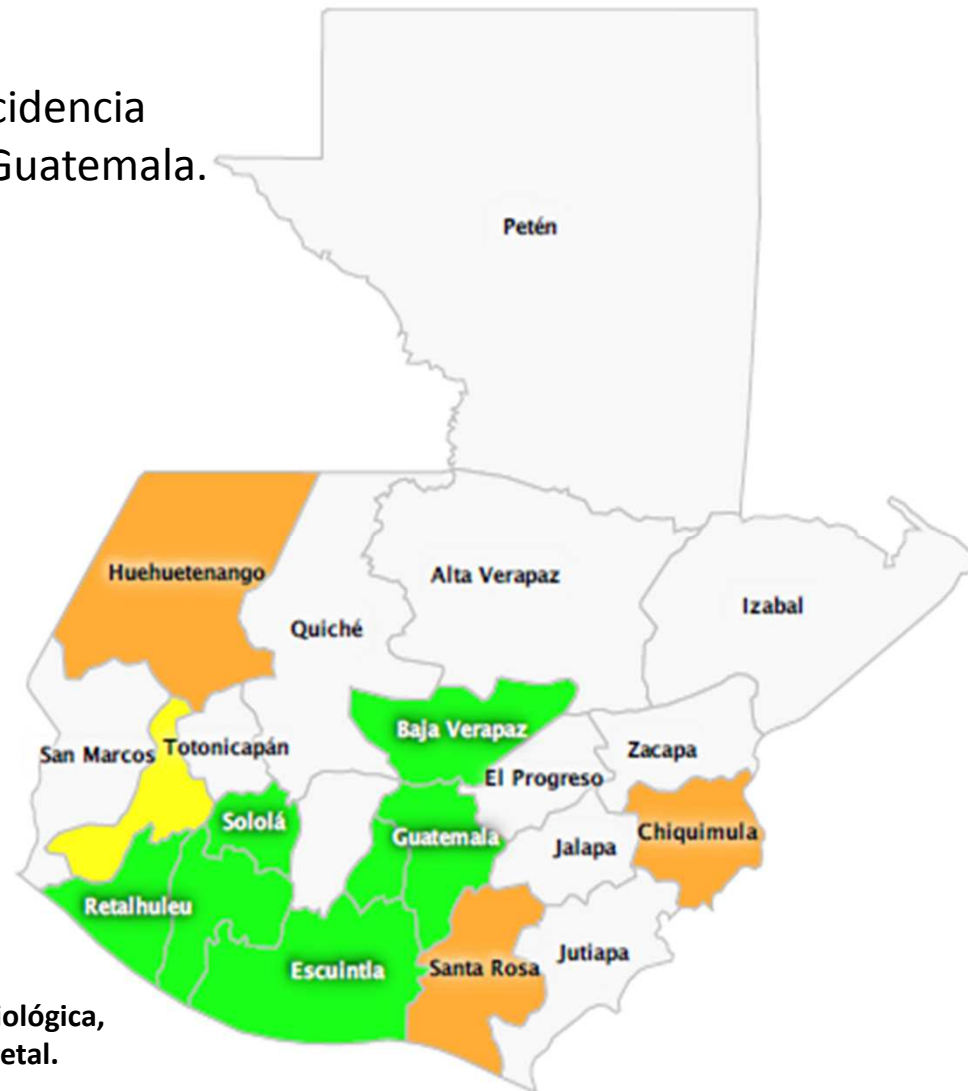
cidencia
Guatemala.

Petén

Huehuetenango

Alta Verapaz

Izabal

Quiché

Baja Verapaz

San Marcos

Totonicapán

Zacapa

El Progreso

Sololá

Guatemala

Chiquimula

Jalapa

Retalhuleu

Jutiapa

Escuintla

Santa Rosa

ológica,
etal.